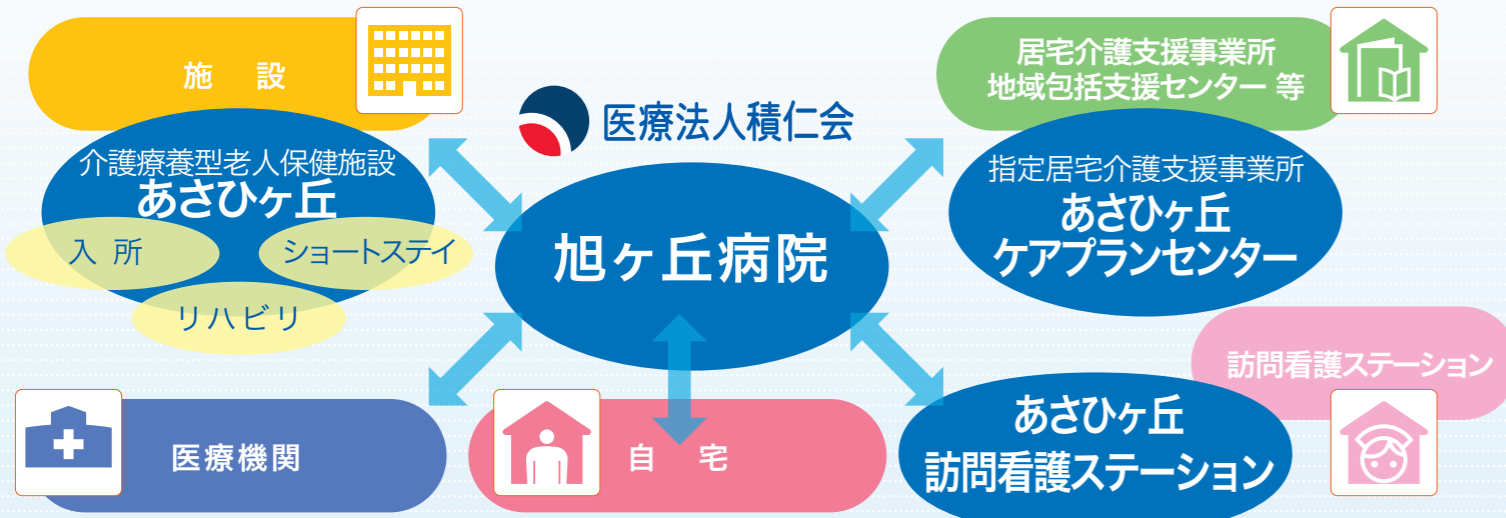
施　設

介護療養型老人保健施設
あさひヶ丘

入 所

ショートステイ

リハビリ

医療法人積仁会

旭ヶ丘病院

居宅介護支援事業所
地域包括支援センター 等

指定居宅介護支援事業所
あさひヶ丘
ケアプランセンター

訪問看護ステーション

医療機関

自　宅

あさひヶ丘
訪問看護ステーション